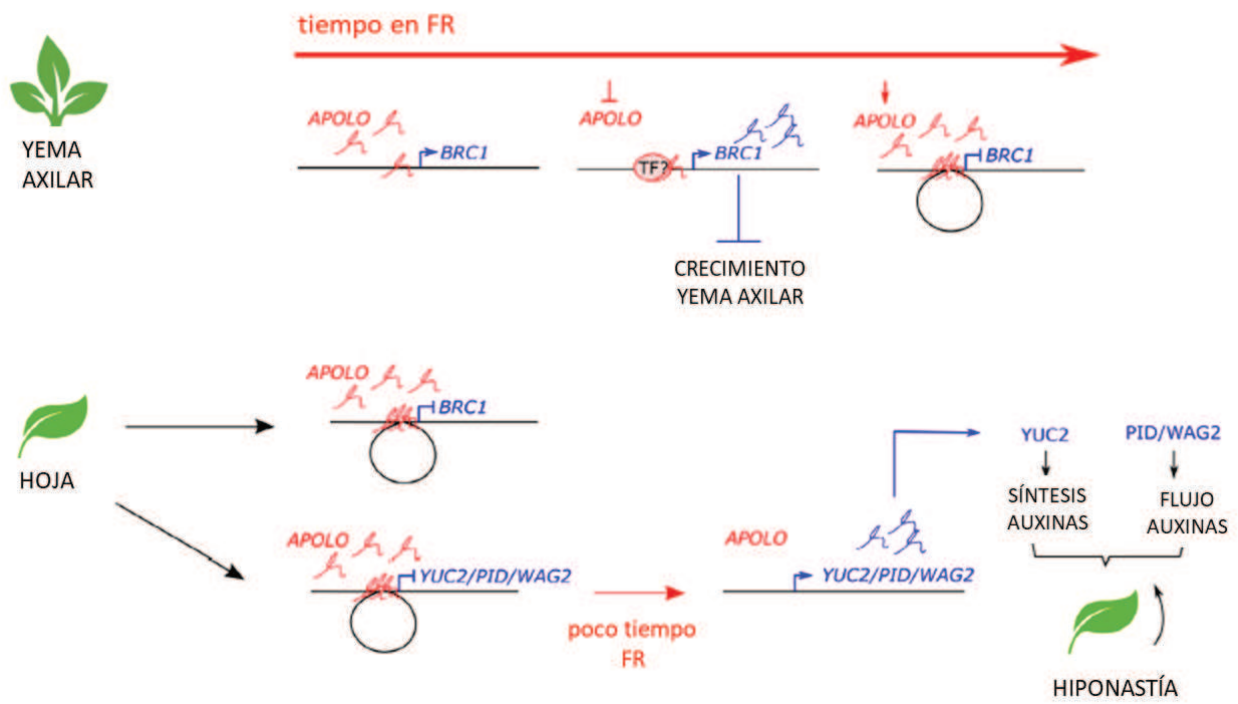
tiempo en FR

YEMA AXILAR

APOLO

BRC1

APOLO

TF?

BRC1

CRECIMIENTO YEMA AXILAR

APOLO

BRC1

APOLO

BRC1

HOJA

APOLO

YUC2/PID/WAG2

poco tiempo FR

APOLO

YUC2/PID/WAG2

YUC2

SÍNTESIS AUXINAS

PID/WAG2

FLUJO AUXINAS

HIPONASTÍA